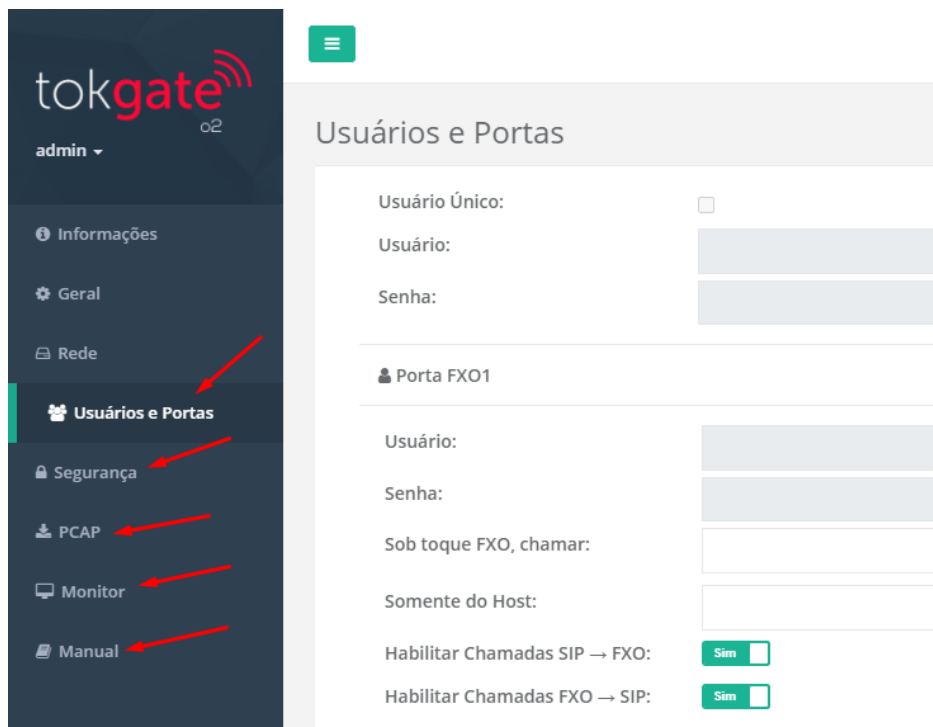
tokgate
o2
admin

Informações
Geral
Rede
Usuários e Portas
Segurança
PCAP
Monitor
Manual

Usuários e Portas

Usuário Único:
Usuário:
Senha:

Porta FXO1

Usuário:
Senha:
Sob toque FXO, chamar:
Somente do Host:
Habilitar Chamadas SIP → FXO: Sim
Habilitar Chamadas FXO → SIP: Sim